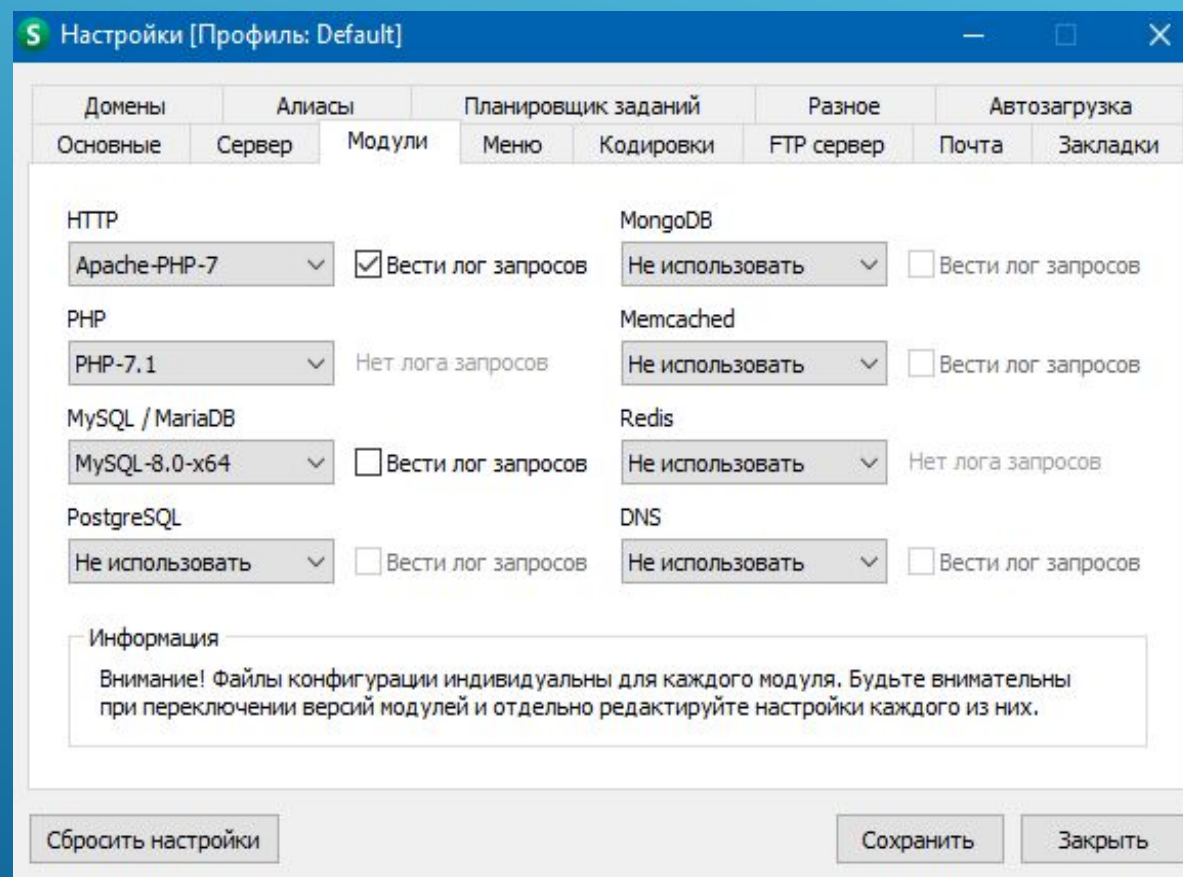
S Настройки [Профиль: Default]

Домены | Алиасы | Планировщик заданий | Разное | Автозагрузка
Основные | Сервер | Модули | Меню | Кодировки | FTP сервер | Почта | Закладки

HTTP
Apache-PHP-7
Вести лог запросов

MongoDB
Не использовать
Вести лог запросов

PHP
PHP-7.1
Нет лога запросов

Memcached
Не использовать
Вести лог запросов

MySQL / MariaDB
MySQL-8.0-x64
Вести лог запросов

Redis
Не использовать
Нет лога запросов

PostgreSQL
Не использовать
Вести лог запросов

DNS
Не использовать
Вести лог запросов

Информация
Внимание! Файлы конфигурации индивидуальны для каждого модуля. Будьте внимательны при переключении версий модулей и отдельно редактируйте настройки каждого из них.

Сбросить настройки
Сохранить
Закрыть